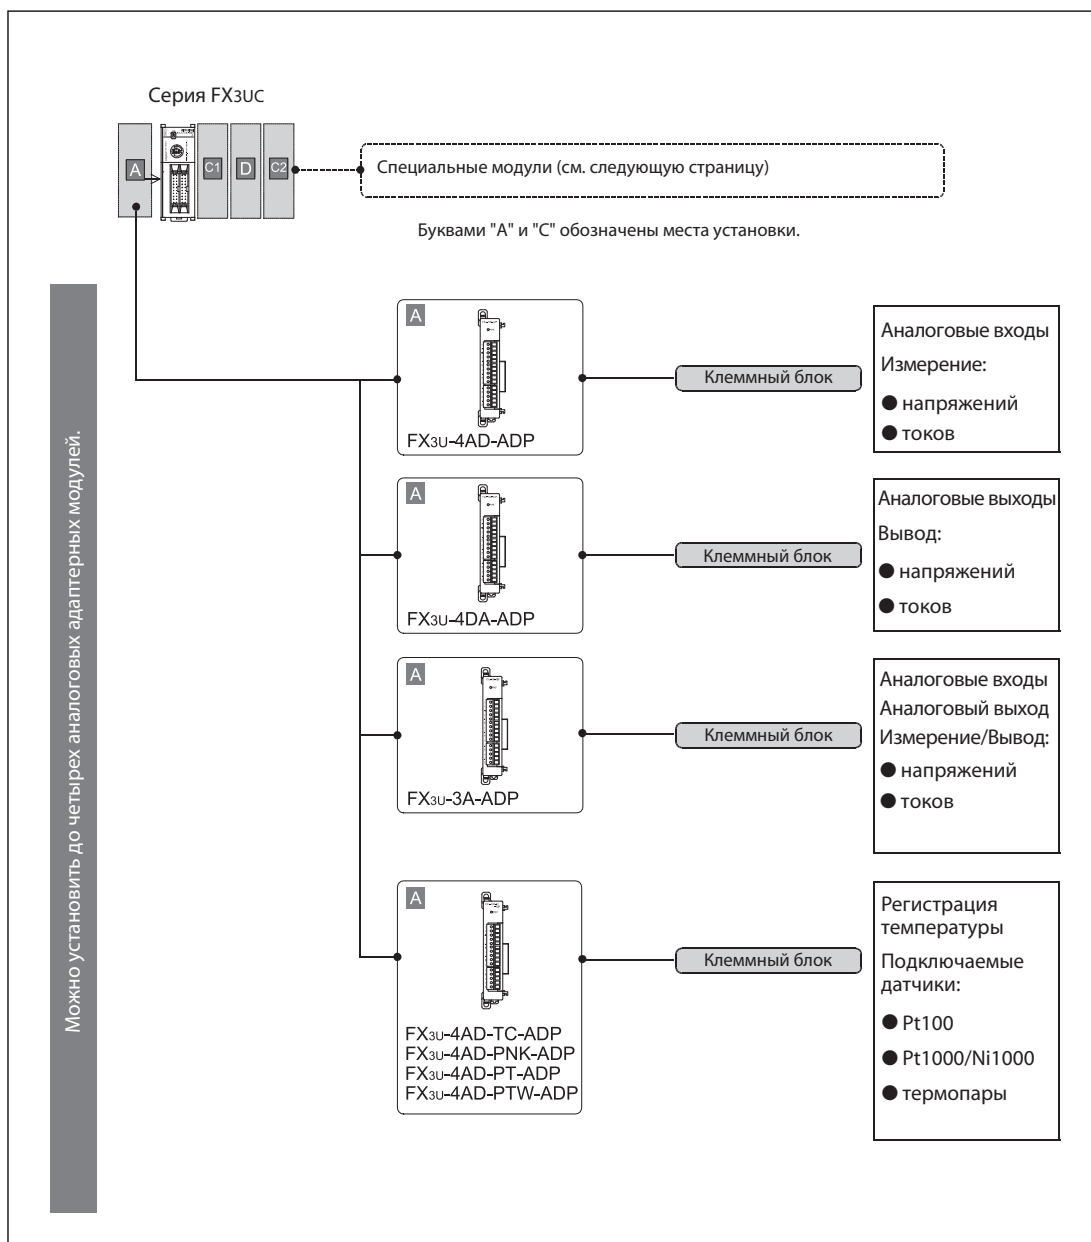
Серия FX3UC

A

C1

D

C2

Специальные модули (см. следующую страницу)

Буквами "A" и "C" обозначены места установки.

Можно установить до четырех аналоговых адаптерных модулей.

A

FX3U-4AD-ADP

Клеммный блок

Аналоговые входы
Измерение:
● напряжений
● токов

A

FX3U-4DA-ADP

Клеммный блок

Аналоговые выходы
Вывод:
● напряжений
● токов

A

FX3U-3A-ADP

Клеммный блок

Аналоговые входы
Аналоговый выход
Измерение/Вывод:
● напряжений
● токов

A

FX3U-4AD-TC-ADP
FX3U-4AD-PNK-ADP
FX3U-4AD-PT-ADP
FX3U-4AD-PTW-ADP

Клеммный блок

Регистрация температуры
Подключаемые датчики:
● Pt100
● Pt1000/Ni1000
● термопары